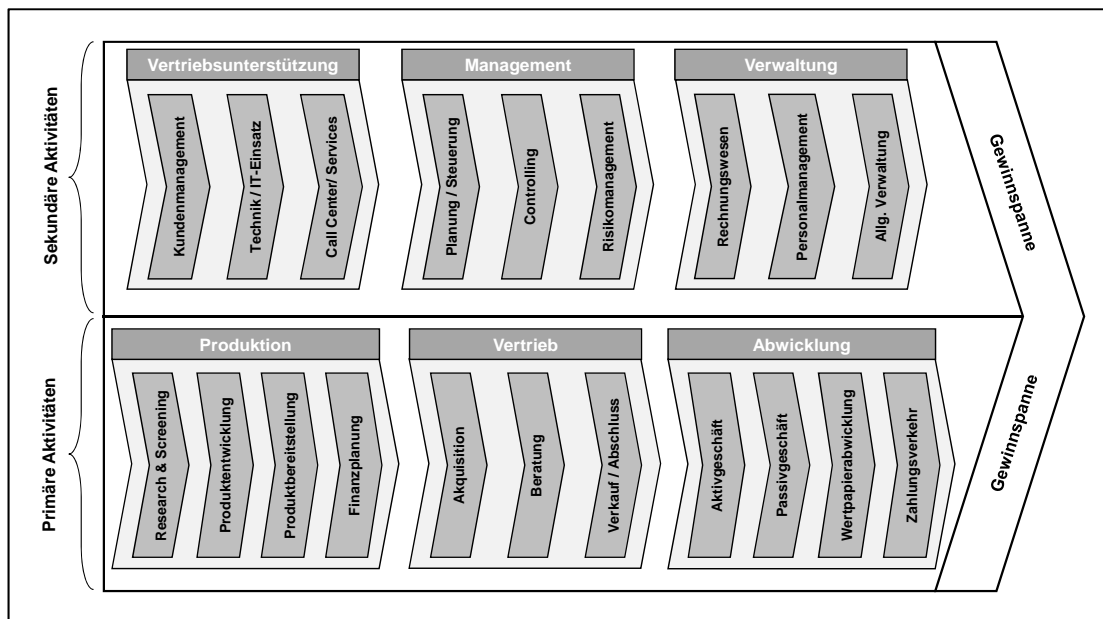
Sekundäre Aktivitäten

Vertriebsunterstützung
Kundenmanagement
Technik / IT-Einsatz
Call Center/ Services

Management
Planung / Steuerung
Controlling
Risikomanagement

Verwaltung
Rechnungswesen
Personalmanagement
Allg. Verwaltung

Gewinnspanne

Primäre Aktivitäten

Produktion
Research & Screening
Produktentwicklung
Produktbereitstellung
Finanzplanung

Vertrieb
Akquisition
Beratung
Verkauf / Abschluss

Abwicklung
Aktivgeschäft
Passivgeschäft
Wertpapierabwicklung
Zahlungsverkehr

Gewinnspanne